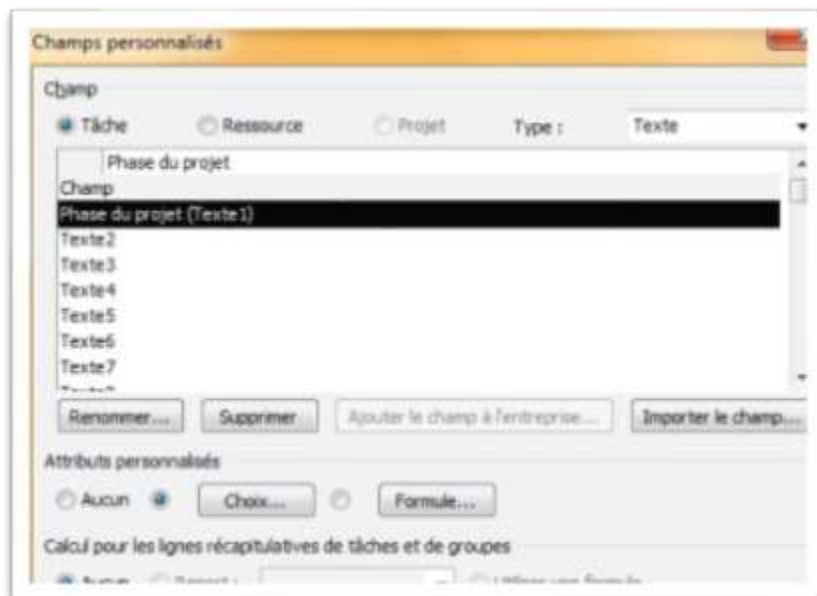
Champs personnalisés

Champ

Tâche Ressource Projet Type : Texte

Phase du projet

Champ
Phase du projet (Texte1)
Texte2
Texte3
Texte4
Texte5
Texte6
Texte7
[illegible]

Renommer... Supprimer Ajouter le champ à l'entreprise... Importer le champ...

Attributs personnalisés

Aucun Choix... Formule...

Calcul pour les lignes récapitulatives de tâches et de groupes

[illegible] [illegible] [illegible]